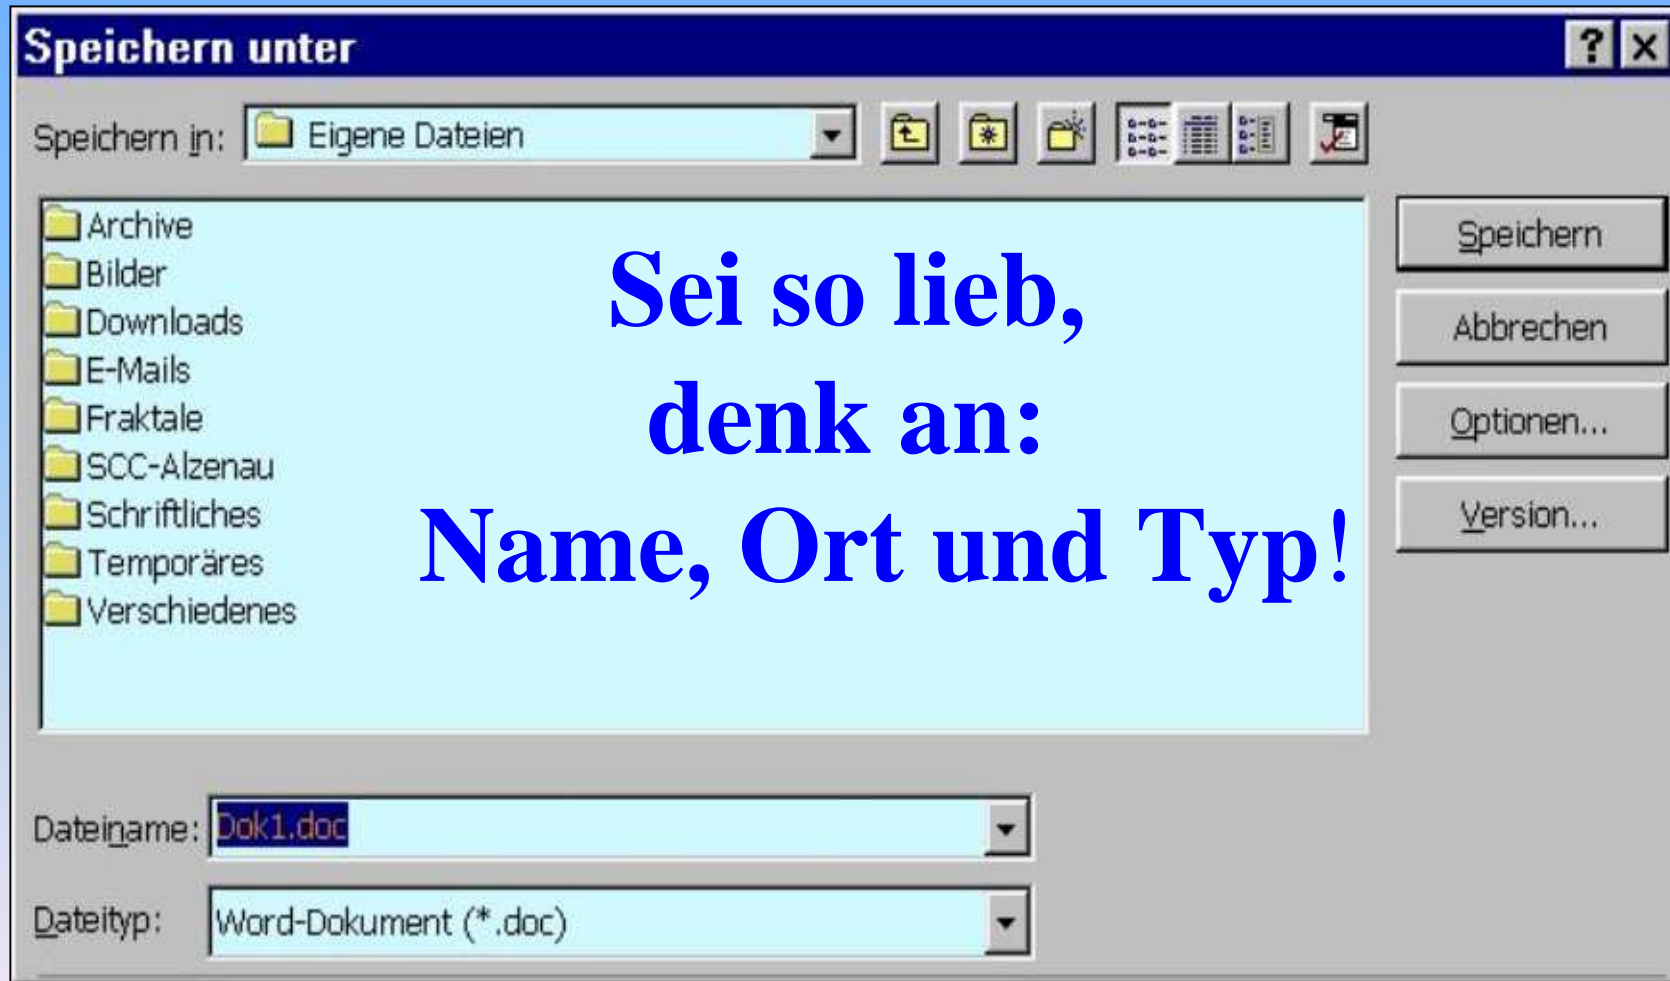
Speichern unter

?
X

Speichern in: Eigene Dateien

Archive
Bilder
Downloads
E-Mails
Fraktale
SCC-Alzenau
Schriftliches
Temporäres
Verschiedenes

Sei so lieb,
denk an:
Name, Ort und Typ!

Speichern
Abbrechen
Optionen...
Version...

Dateiname: Dok1.doc

Dateityp: Word-Dokument (*.doc)